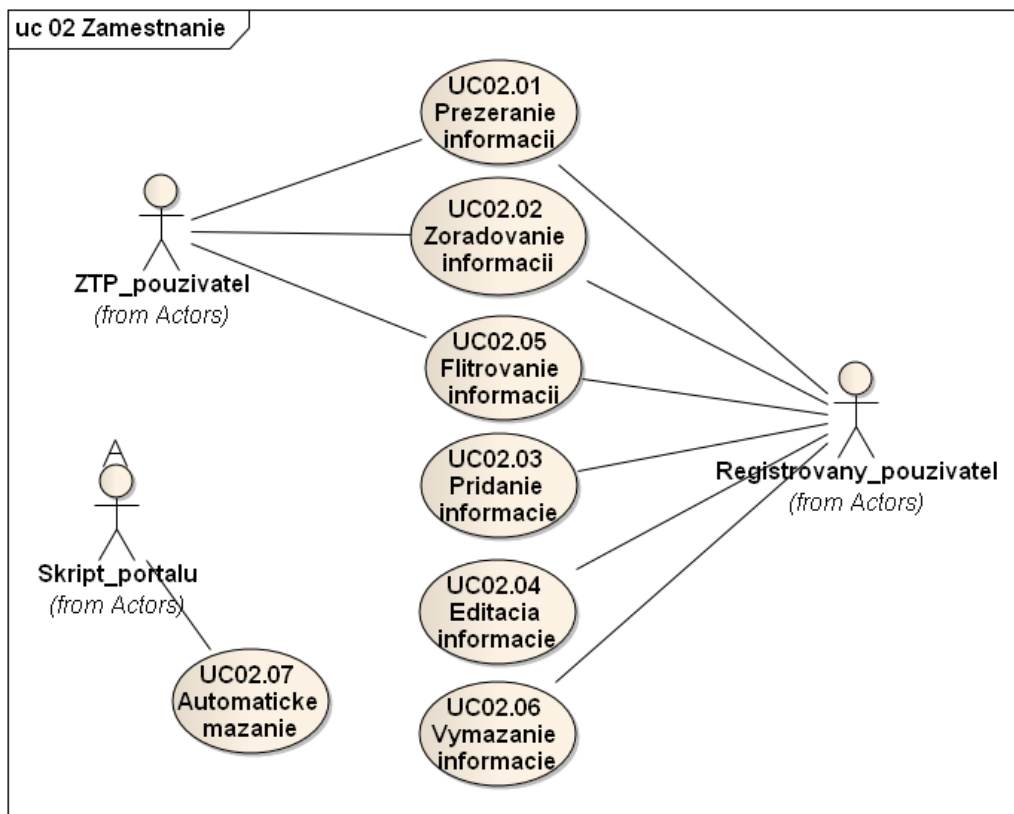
uc 02 Zamestnanie

ZTP_pouzivatel
(from Actors)

UC02.01
Prezeranie
informacii

UC02.02
Zoradovanie
informacii

UC02.05
Flitrovanie
informacii

UC02.03
Pridanie
informacie

UC02.04
Editacia
informacie

UC02.06
Vymazanie
informacie

Registrovany_pouzivatel
(from Actors)

Skript_portalu
(from Actors)

UC02.07
Automaticke
mazanie